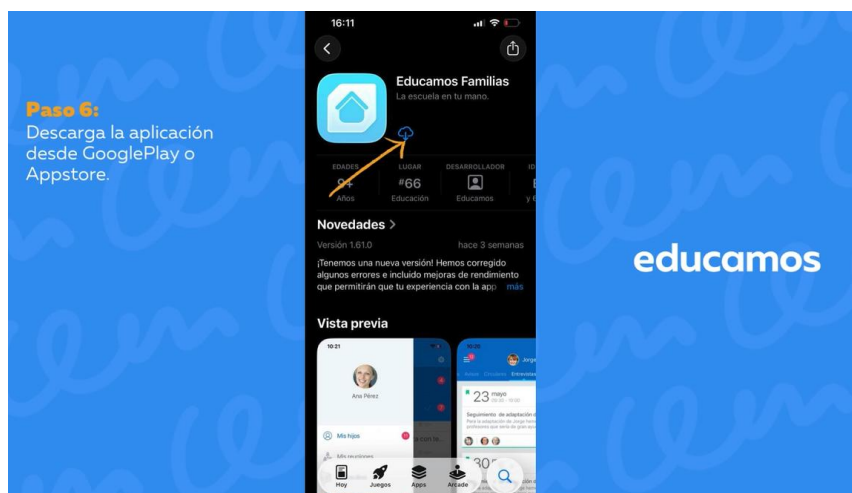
Paso 6:
Descarga la aplicación desde GooglePlay o Appstore.

16:11

Educamos Familias
La escuela en tu mano.

EDADES
9+
Años

LUGAR
#66
Educación

DESARROLLADOR
Educamos

Novedades >
Versión 1.61.0
hace 3 semanas
¡Tenemos una nueva versión! Hemos corregido algunos errores e incluido mejoras de rendimiento que permitirán que tu experiencia con la app más

Vista previa

10:21
Ana Pérez
Mis hijos

23 mayo
Seguimiento de adaptación

Hoy
Juegos
Apps
Arcade

educamos